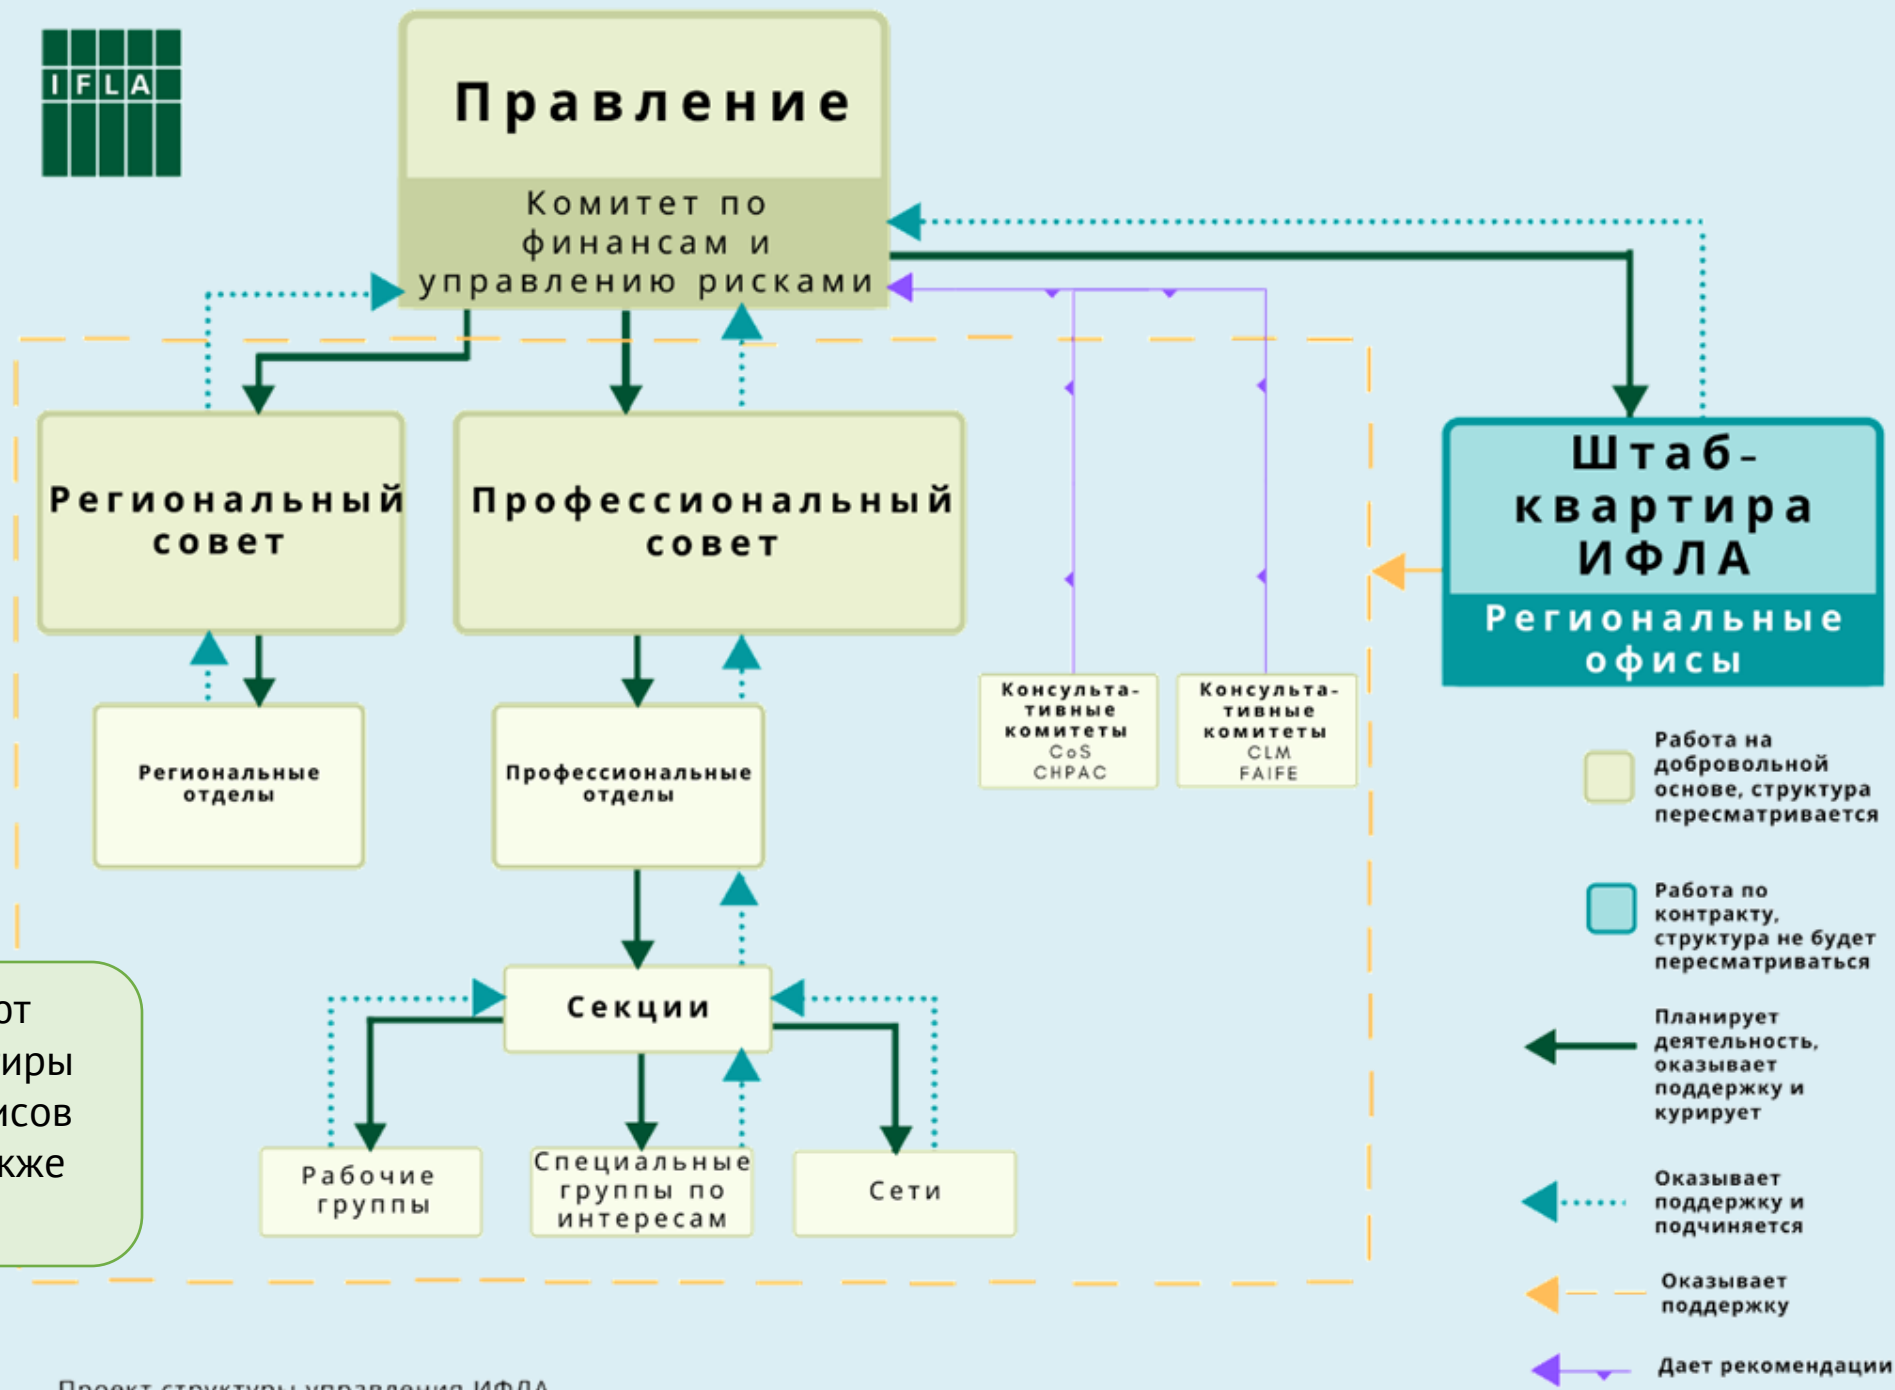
IFLA

Правление

Комитет по финансам и управлению рисками

Региональный совет

Профессиональный совет

Штаб-квартира ИФЛА

Региональные офисы

Региональные отделы

Профессиональные отделы

Консультативные комитеты CoS CHPAC

Консультативные комитеты CLM FAIFE

Секции

Рабочие группы

Специальные группы по интересам

Сети

от
иры
исов
кже

Работа на добровольной основе, структура пересматривается

Работа по контракту, структура не будет пересматриваться

Планирует деятельность, оказывает поддержку и курирует

Оказывает поддержку и подчиняется

Оказывает поддержку

Дает рекомендации

Проект структуры управления ИФЛА